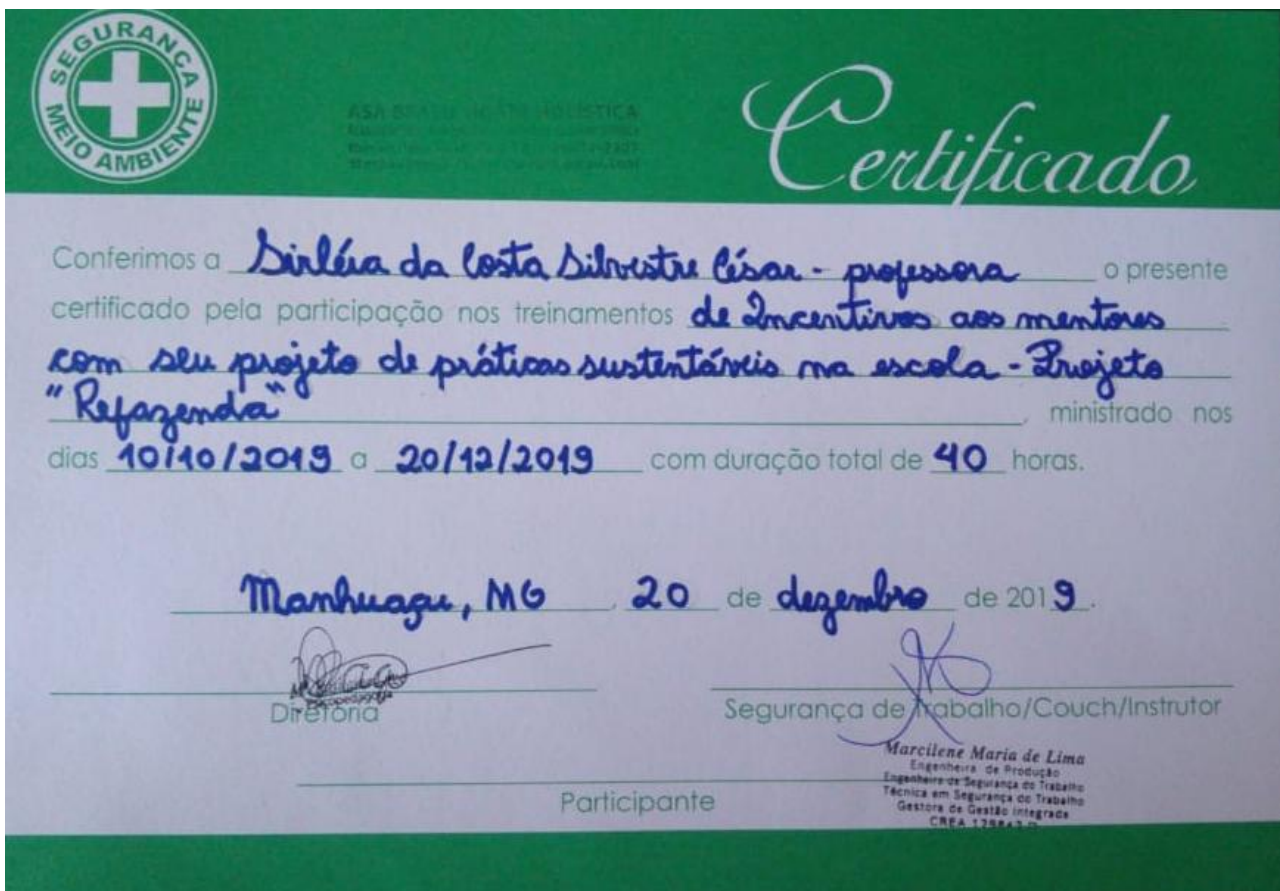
SEGURANÇA MEIO AMBIENTE

ASA BRASIL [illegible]
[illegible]
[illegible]
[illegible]

Certificado

Conferimos a Sirléa da Costa Silvestre César - professora o presente certificado pela participação nos treinamentos de Incentivos aos mentores com seu projeto de práticas sustentáveis na escola - Projeto "Refazenda", ministrado nos dias 10/10/2019 a 20/12/2019 com duração total de 40 horas.

Manhuaçu, MG 20 de dezembro de 2019.

Diretoria

Segurança de Trabalho/Couch/Instrutor

Marcilene Maria de Lima
Engenheira de Produção
Engenheira de Segurança do Trabalho
Técnica em Segurança do Trabalho
Gestora de Gestão Integrada
CREA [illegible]

Participante